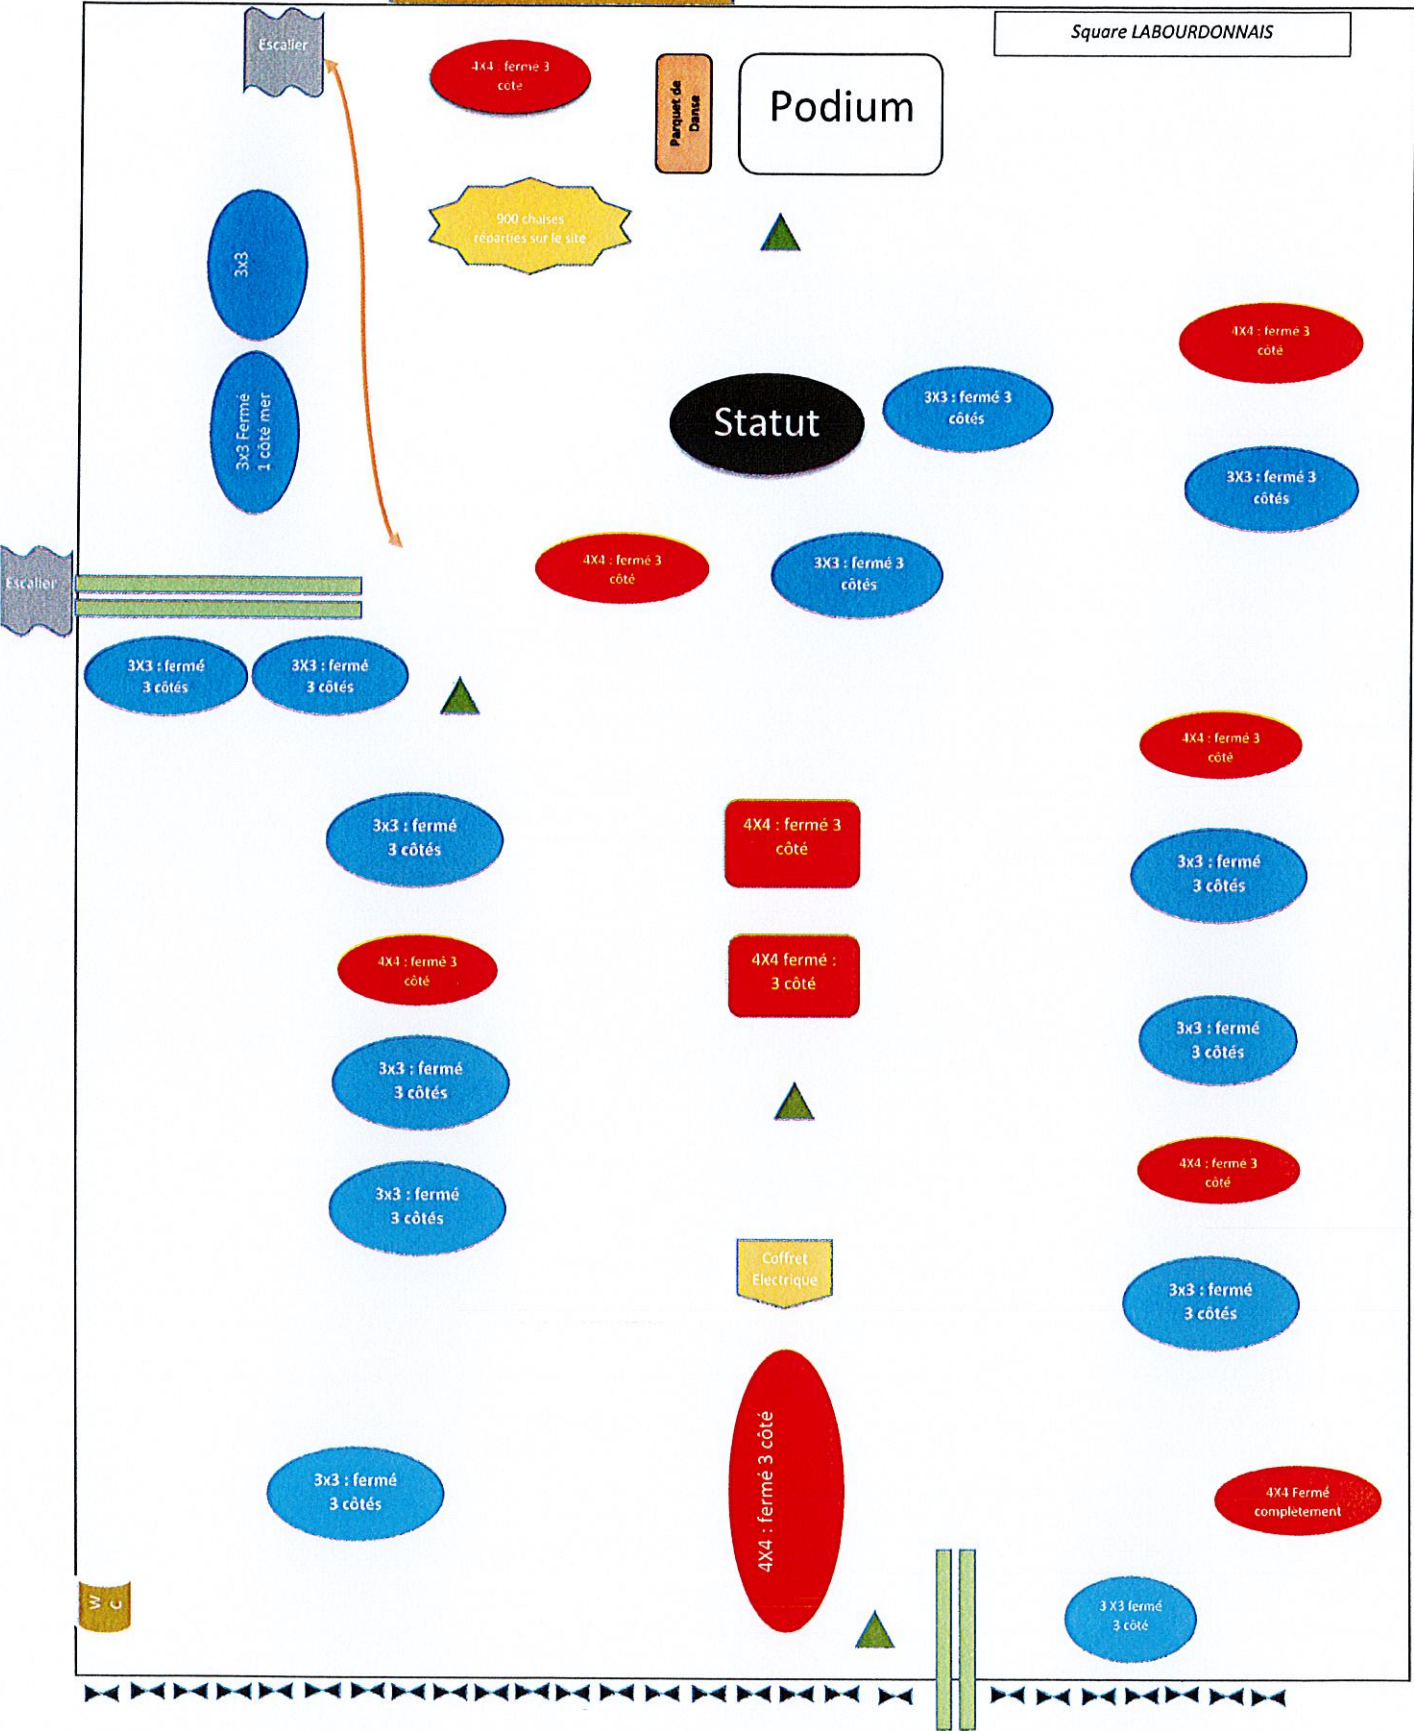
Escalier

4X4 : fermé 3 coté

Parquet de Danse

Podium

Square LABOURDONNAIS

900 chaises réparties sur le site

3x3

3x3 Fermé 1 côté mer

4X4 : fermé 3 côté

Statut

3X3 : fermé 3 côtés

3X3 : fermé 3 côtés

Escalier

4X4 : fermé 3 côté

3X3 : fermé 3 côtés

3X3 : fermé 3 côtés

3X3 : fermé 3 côtés

4X4 : fermé 3 côté

3x3 : fermé 3 côtés

4X4 : fermé 3 côté

3x3 : fermé 3 côtés

4X4 : fermé 3 côté

4X4 fermé : 3 côté

3x3 : fermé 3 côtés

3x3 : fermé 3 côtés

4X4 : fermé 3 côté

3x3 : fermé 3 côtés

Coffret Electrique

3x3 : fermé 3 côtés

4X4 : fermé 3 côté

3x3 : fermé 3 côtés

4X4 Fermé completement

W C

3 X3 fermé 3 côté